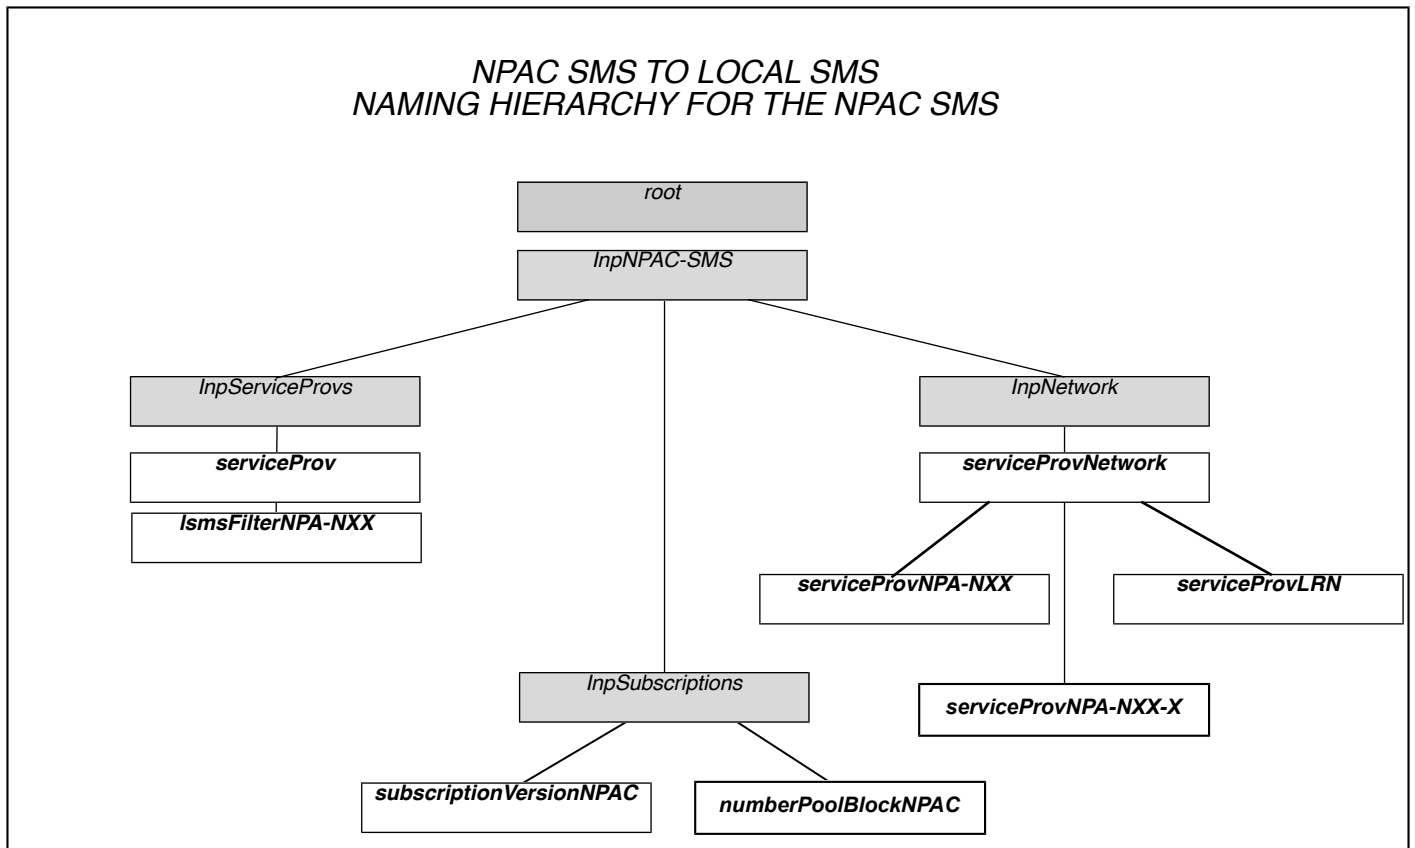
NPAC SMS TO LOCAL SMS
NAMING HIERARCHY FOR THE NPAC SMS

root

lnpNPAC-SMS

lnpServiceProvs

serviceProv

lsmsFilterNPA-NXX

lnpNetwork

serviceProvNetwork

serviceProvNPA-NXX

serviceProvLRN

serviceProvNPA-NXX-X

lnpSubscriptions

subscriptionVersionNPAC

numberPoolBlockNPAC